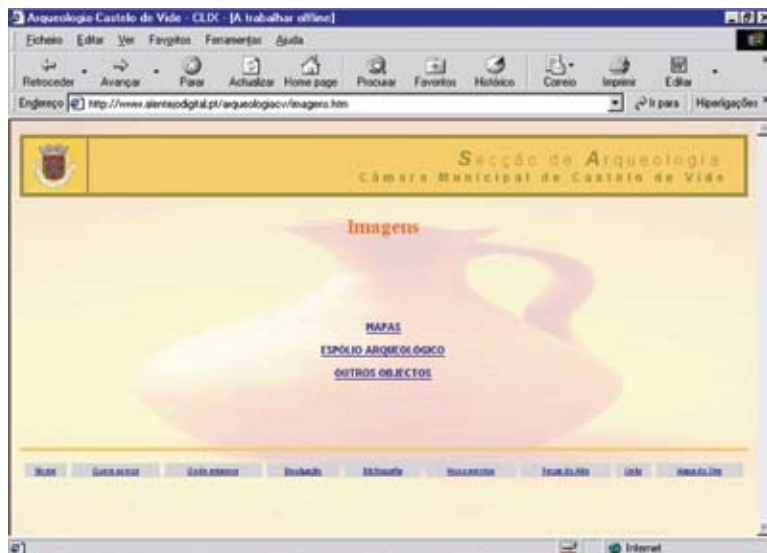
Arqueologia Castelo de Vide - CLIX - [A trabalhar offline]

Ficheiro Editar Ver Favoritos Ferramentas Ajuda

Retroceder Avançar Parar Actualizar Home page Procurar Favoritos Histórico Correio Imprimir Editar

Endereço http://www.alentejodigital.pt/arqueologiacv/imagens.htm

Ir para Hiperligações

Secção de Arqueologia
Câmara Municipal de Castelo de Vide

Imagens

MAPAS

ESPÓLIO ARQUEOLÓGICO

OUTROS OBJECTOS

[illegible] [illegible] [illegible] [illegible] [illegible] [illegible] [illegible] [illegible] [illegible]

Internet